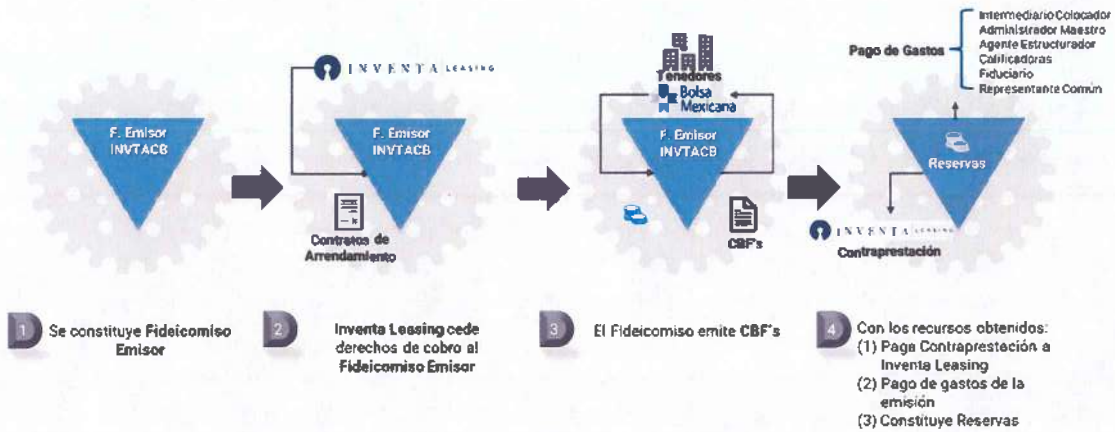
F. Emisor INVTACB

INVENTA LEASING

F. Emisor INVTACB

Contratos de Arrendamiento

Tenedores

Bolsa Mexicana

F. Emisor INVTACB

CBF's

Pago de Gastos

Intermediario Colocador
Administrador Maestro
Agente Estructurador
Calificadoras
Fiduciario
Representante Común

Reservas

INVENTA LEASING

Contraprestación

1 Se constituye Fideicomiso Emisor

2 Inventa Leasing cede derechos de cobro al Fideicomiso Emisor

3 El Fideicomiso emite CBF's

4 Con los recursos obtenidos:
(1) Paga Contraprestación a Inventa Leasing
(2) Pago de gastos de la emisión
(3) Constituye Reservas